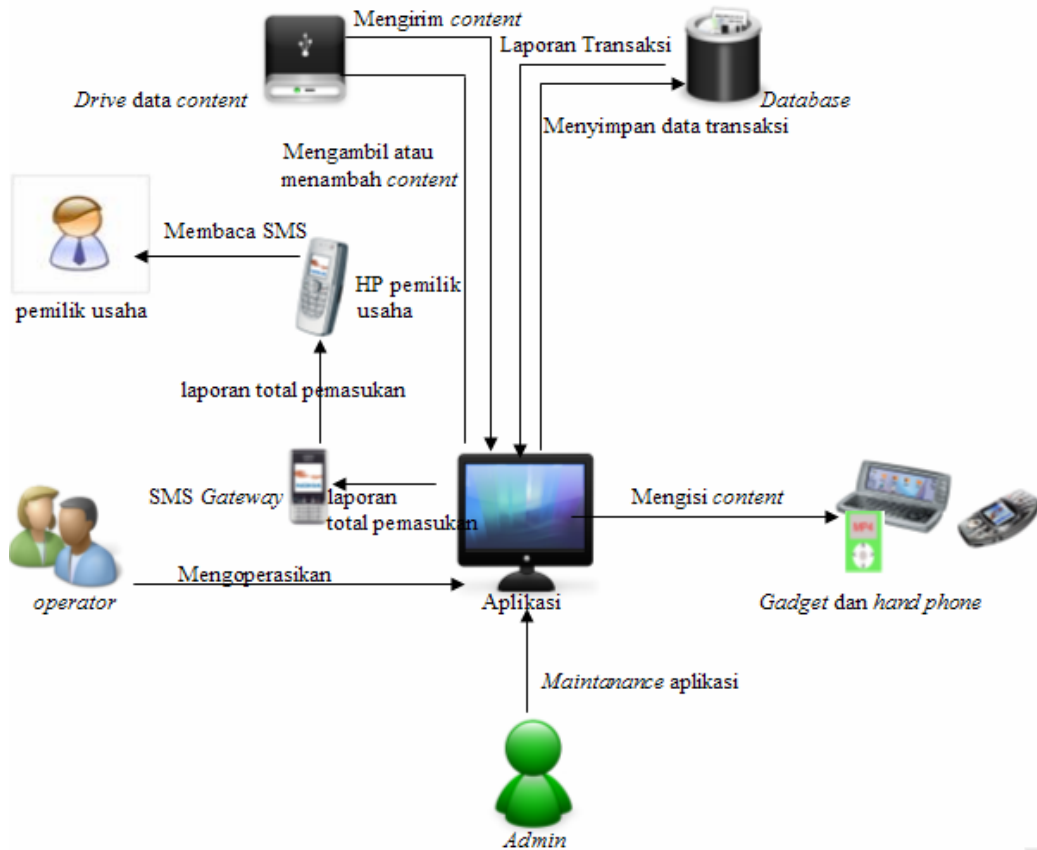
Mengirim *content*

Laporan Transaksi

*Drive* data *content*

*Database*

Menyimpan data transaksi

Mengambil atau menambah *content*

Membaca SMS

HP pemilik usaha

pemilik usaha

laporan total pemasukan

SMS *Gateway*

laporan total pemasukan

Mengisi *content*

MP4

Mengoperasikan

*operator*

Aplikasi

*Gadget* dan *hand phone*

*Maintanance* aplikasi

*Admin*